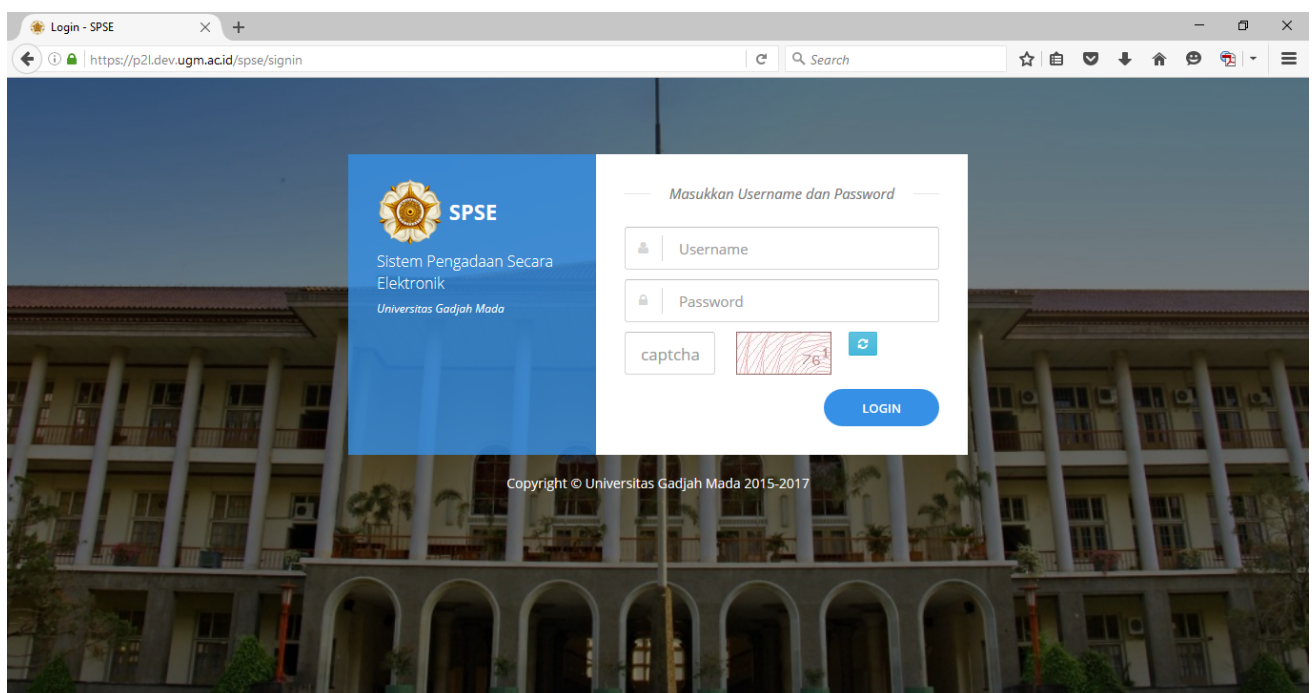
Login - SPSE

https://p2l.dev.ugm.ac.id/spse/signin

Search

SPSE

Sistem Pengadaan Secara Elektronik

Universitas Gadjah Mada

Masukkan Username dan Password

Username

Password

captcha

761

LOGIN

Copyright © Universitas Gadjah Mada 2015-2017